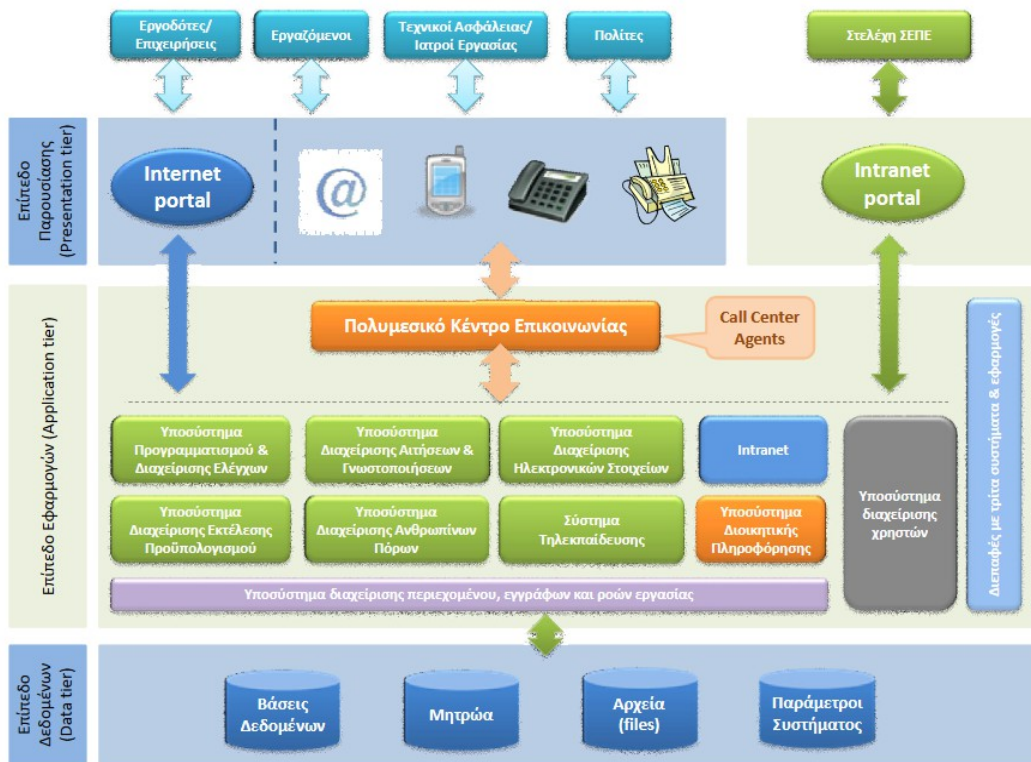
Εργοδότες/ Επιχειρήσεις

Εργαζόμενοι

Τεχνικοί Ασφάλειας/ Ιατροί Εργασίας

Πολίτες

Στελέχη ΣΕΠΕ

Επίπεδο Παρουσίασης (Presentation tier)

Internet portal

@

Intranet portal

Επίπεδο Εφαρμογών (Application tier)

Πολυμεσικό Κέντρο Επικοινωνίας

Call Center Agents

Διεπαφές με τρίτα συστήματα & εφαρμογές

Υποσύστημα Προγραμματισμού & Διαχείρισης Ελέγχων

Υποσύστημα Διαχείρισης Αιτήσεων & Γνωστοποιήσεων

Υποσύστημα Διαχείρισης Ηλεκτρονικών Στοιχείων

Intranet

Υποσύστημα διαχείρισης χρηστών

Υποσύστημα Διαχείρισης Εκτέλεσης Προϋπολογισμού

Υποσύστημα Διαχείρισης Ανθρωπίνων Πόρων

Σύστημα Τηλεκπαίδευσης

Υποσύστημα Διοικητικής Πληροφόρησης

Υποσύστημα διαχείρισης περιεχομένου, εγγράφων και ροών εργασίας

Επίπεδο Δεδομένων (Data tier)

Βάσεις Δεδομένων

Μητρώα

Αρχεία (files)

Παράμετροι Συστήματος